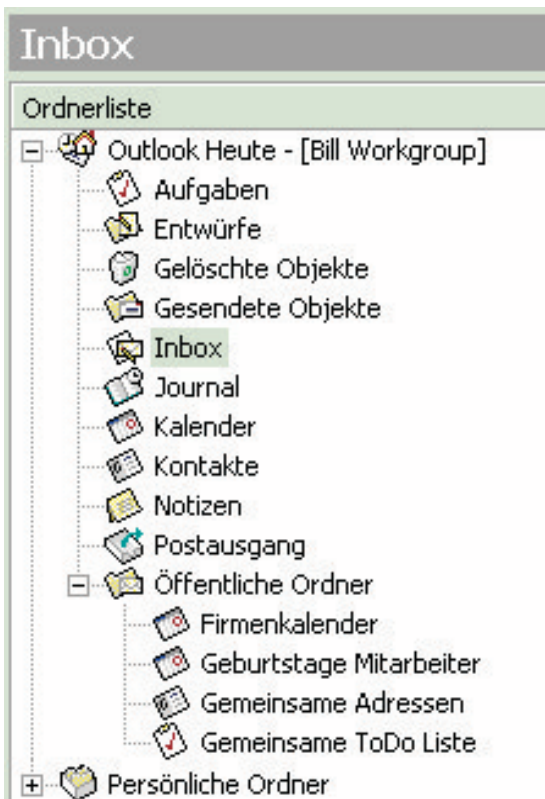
Inbox

Ordnerliste

Outlook Heute - [Bill Workgroup]
Aufgaben
Entwürfe
Gelöschte Objekte
Gesendete Objekte
Inbox
Journal
Kalender
Kontakte
Notizen
Postausgang
Öffentliche Ordner
Firmenkalender
Geburtstage Mitarbeiter
Gemeinsame Adressen
Gemeinsame ToDo Liste
Persönliche Ordner